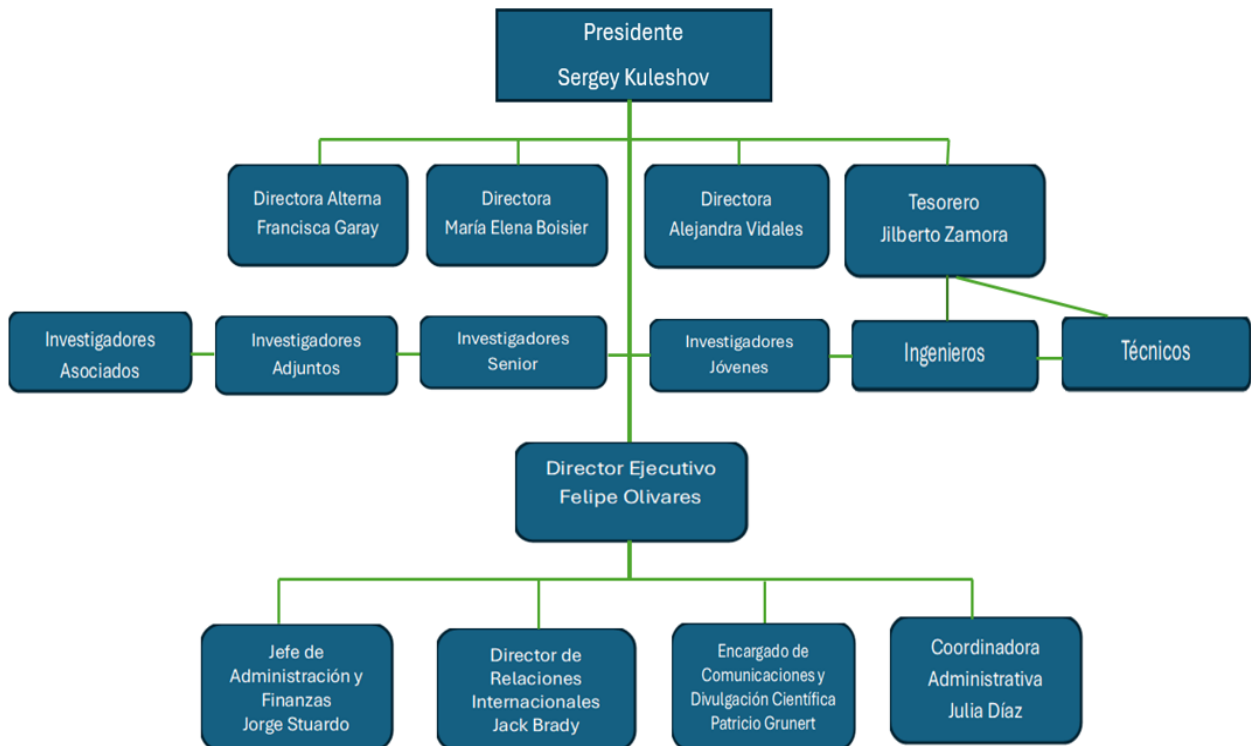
Presidente
Sergey Kuleshov

Directora Alterna
Francisca Garay

Directora
María Elena Boisier

Directora
Alejandra Vidales

Tesorero
Jilberto Zamora

Investigadores
Asociados

Investigadores
Adjuntos

Investigadores
Senior

Investigadores
Jóvenes

Ingenieros

Técnicos

Director Ejecutivo
Felipe Olivares

Jefe de Administración y Finanzas
Jorge Stuardo

Director de Relaciones Internacionales
Jack Brady

Encargado de Comunicaciones y Divulgación Científica
Patricio Grunert

Coordinadora Administrativa
Julia Díaz